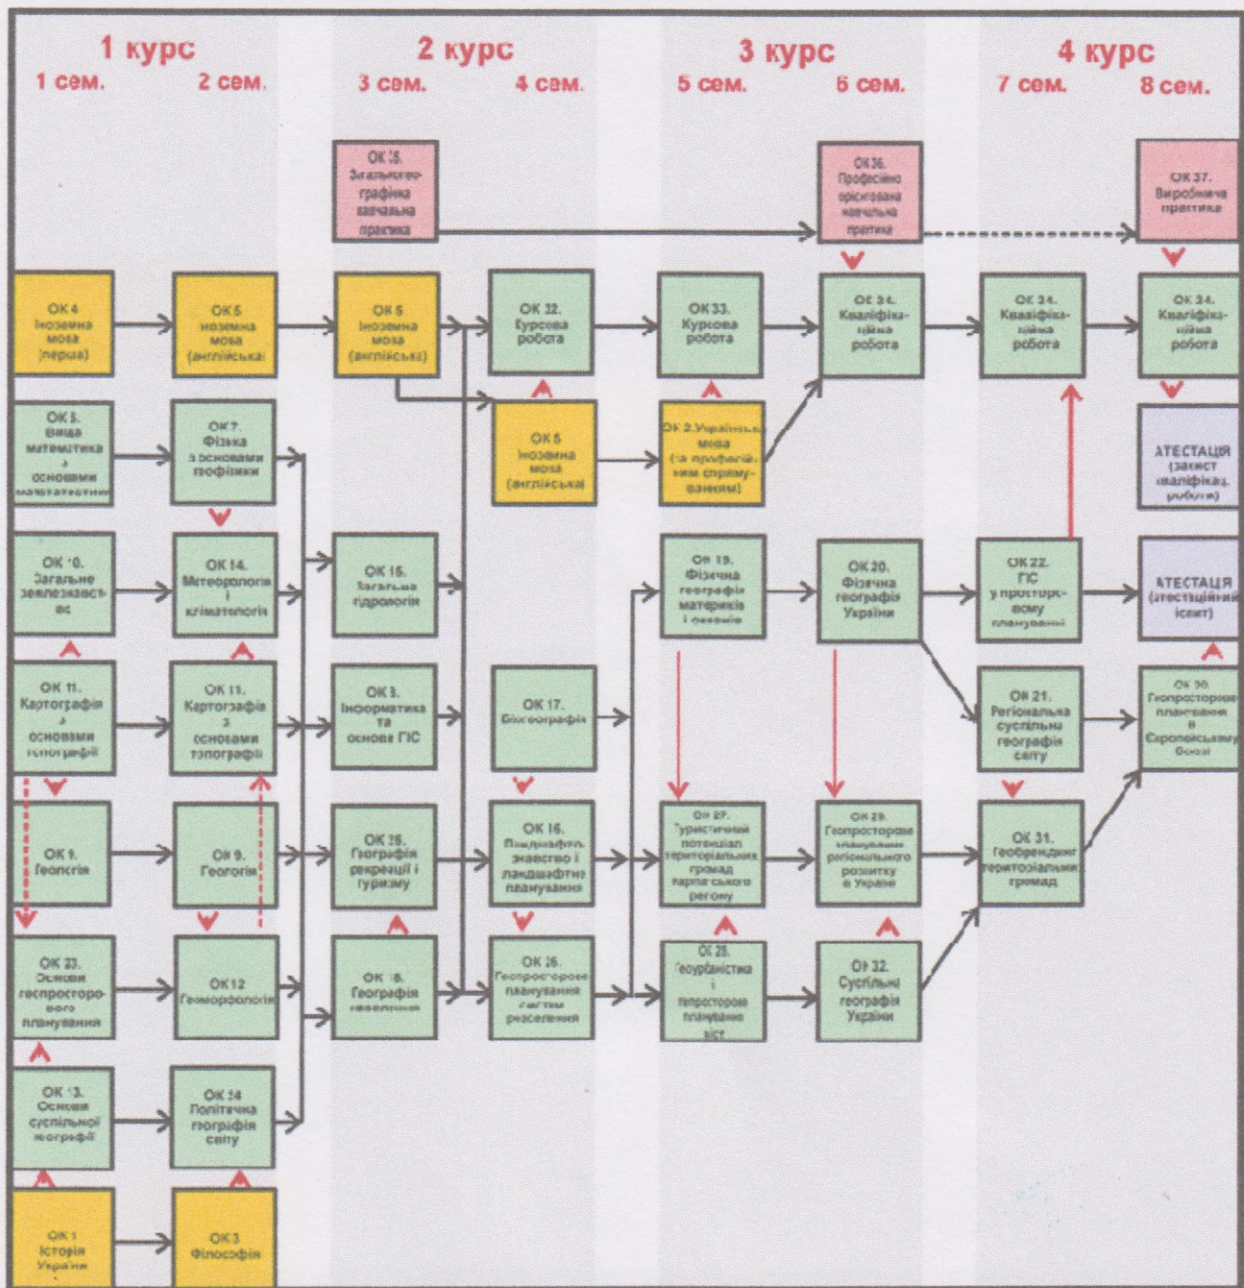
1 курс
1 сем. 2 сем.

2 курс
3 сем. 4 сем.

3 курс
5 сем. 6 сем.

4 курс
7 сем. 8 сем.

ОК 35. Загальногеографічна навчальна практика

ОК 36. Професійно орієнтована навчальна практика

ОК 37. Виробнича практика

ОК 4 Іноземна мова (перша)

ОК 5 Іноземна мова (англійська)

ОК 5 Іноземна мова (англійська)

ОК 22. Курсова робота

ОК 33. Курсова робота

ОК 34. Кваліфікаційна робота

ОК 34. Кваліфікаційна робота

ОК 34. Кваліфікаційна робота

ОК 5. Вища математика з основами математистики

ОК 7. Фізика з основами геофізики

ОК 5 Іноземна мова (англійська)

ОК 2. Українська мова (за професійним спрямуванням)

АТЕСТАЦІЯ (захист кваліфікац. роботи)

ОК 10. Загальне землезнавство

ОК 14. Метеорологія і кліматологія

ОК 15. Загальна гідрологія

ОК 19. Фізична географія материків і океанів

ОК 20. Фізична географія України

ОК 22. ГІС у просторовому плануванні

АТЕСТАЦІЯ (атестаційний іспит)

ОК 11. Картографія з основами топографії

ОК 11. Картографія з основами топографії

ОК 3. Інформатика та основи ГІС

ОК 17. Біогеографія

ОК 21. Регіональна суспільна географія світу

ОК 30. Геопросторове планування в Європейському Союзі

ОК 9. Геологія

ОК 9. Геологія

ОК 25. Географія рекреації і туризму

ОК 16. Ландшафтознавство і ландшафтне планування

ОК 27. Туристичний потенціал територіальних громад Карпатського регіону

ОК 29. Геопросторове планування регіонального розвитку в Україні

ОК 31. Геобрендинг територіальних громад

ОК 23. Основи геопросторового планування

ОК 12 Геоморфологія

ОК 18. Географія населення

ОК 26. Геопросторове планування систем розселення

ОК 28. Геоурбаністика і геопросторове планування міст

ОК 32. Суспільна географія України

ОК 13. Основи суспільної географії

ОК 24 Політична географія світу

ОК 1 Історія України

ОК 3 Філософія